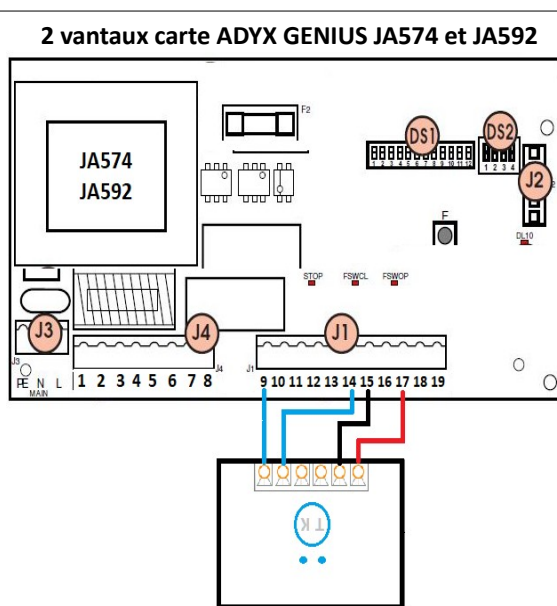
2 vantaux carte ADYX GENIUS JA574 et JA592

JA574
JA592

F2

DS1

1 2 3 4 5 6 7 8 9 10 11 12

DS2

1 2 3 4

J2

F

DL10

STOP FSWCL FSWOP

J3

J4

J1

J3

PE N L
MAIN

1 2 3 4 5 6 7 8

J4

J1

9 10 11 12 13 14 15 16 17 18 19

TK